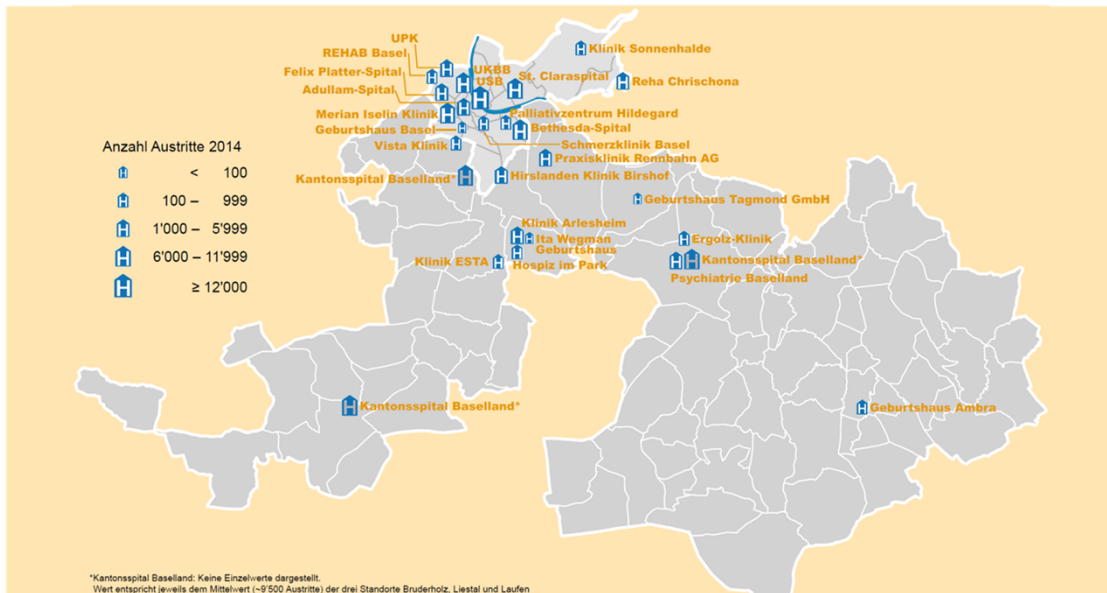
UPK
REHAB Basel
UKBB
USB
Felix Platter-Spital
Adullam-Spital
St. Claraspital
Klinik Sonnenhalde
Reha Chrischona
Merian Iselin Klinik
Palliativzentrum Hildegard
Geburtshaus Basel
Bethesda-Spital
Vista Klinik
Schmerzklinik Basel
Praxisklinik Rennbahn AG
Kantonsspital Baselland*
Hirslanden Klinik Birshof
Geburtshaus Tagmond GmbH

Anzahl Austritte 2014
< 100
100 – 999
1'000 – 5'999
6'000 – 11'999
≥ 12'000

Klinik Arlesheim
Ita Wegman
Geburtshaus
Klinik ESTA
Hospiz im Park
Ergolz-Klinik
Kantonsspital Baselland*
Psychiatrie Baselland
Kantonsspital Baselland*
Geburtshaus Ambra

*Kantonsspital Baselland: Keine Einzelwerte dargestellt.
Wert entspricht jeweils dem Mittelwert (~9'500 Austritte) der drei Standorte Bruderholz, Liestal und Laufen